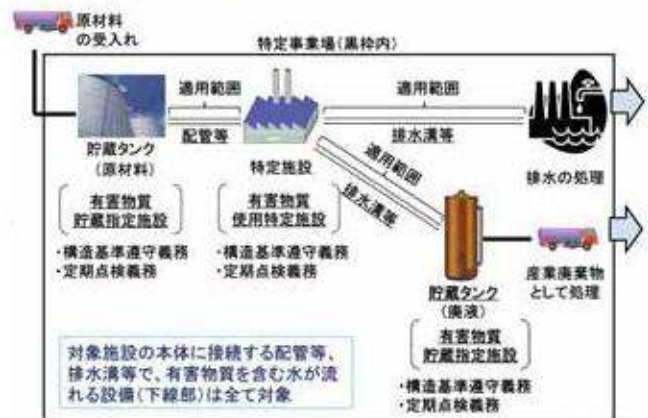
原材料
の受入れ

特定事業場(黒枠内)

適用範囲

配管等

適用範囲

排水溝等

貯蔵タンク
(原材料)

特定施設

適用範囲

排水溝等

排水の処理

有害物質
貯蔵指定施設

有害物質
使用特定施設

・構造基準遵守義務
・定期点検義務

・構造基準遵守義務
・定期点検義務

産業廃棄物
として処理

貯蔵タンク
(廃液)

有害物質
貯蔵指定施設

・構造基準遵守義務
・定期点検義務

対象施設の本体に接続する配管等、排水溝等で、有害物質を含む水が流れる設備(下線部)は全て対象